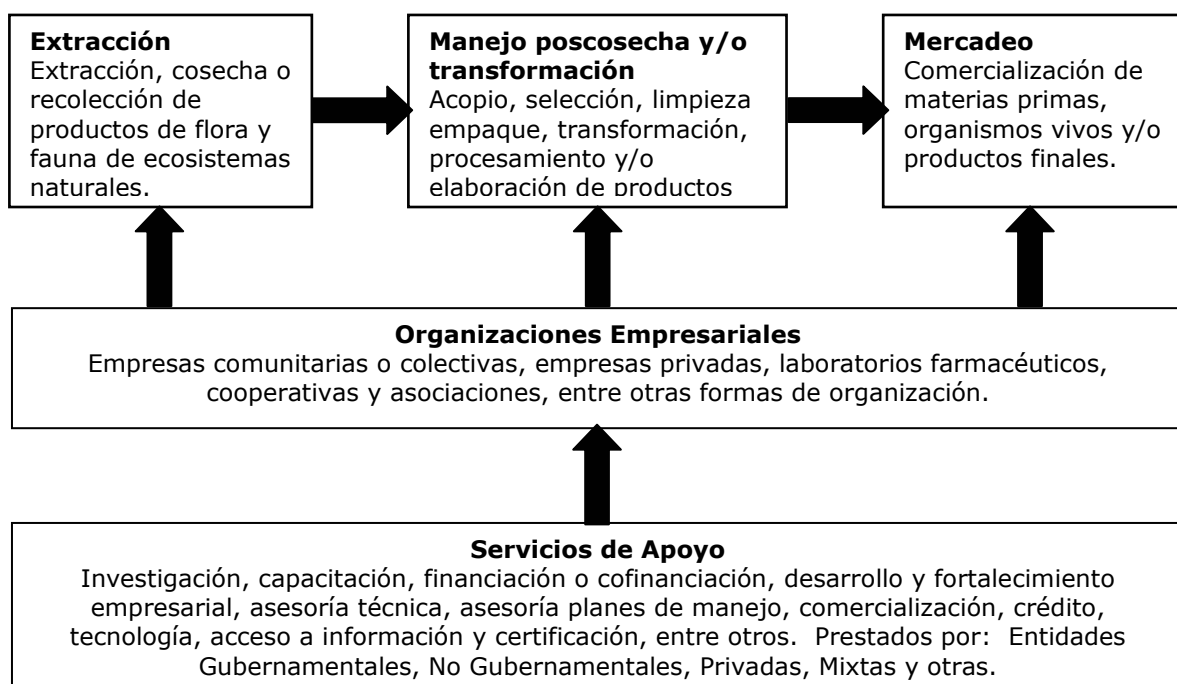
**Extracción**
Extracción, cosecha o recolección de productos de flora y fauna de ecosistemas naturales.

**Manejo poscosecha y/o transformación**
Acopio, selección, limpieza empaque, transformación, procesamiento y/o elaboración de productos

**Mercadeo**
Comercialización de materias primas, organismos vivos y/o productos finales.

**Organizaciones Empresariales**
Empresas comunitarias o colectivas, empresas privadas, laboratorios farmacéuticos, cooperativas y asociaciones, entre otras formas de organización.

**Servicios de Apoyo**
Investigación, capacitación, financiación o cofinanciación, desarrollo y fortalecimiento empresarial, asesoría técnica, asesoría planes de manejo, comercialización, crédito, tecnología, acceso a información y certificación, entre otros. Prestados por: Entidades Gubernamentales, No Gubernamentales, Privadas, Mixtas y otras.